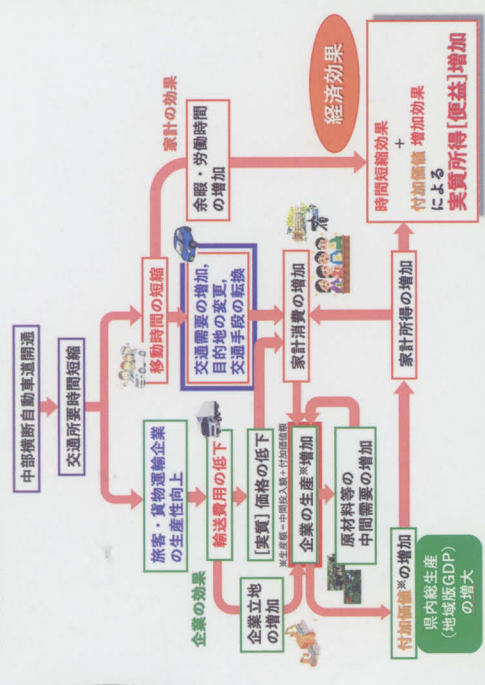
中部横断自動車道開通

交通所要時間短縮

移動時間の短縮

家計の効果

余暇・労働時間の増加

経済効果

時間短縮効果
+
付加価値増加効果
による
実質所得[便益]増加

交通需要の増加,
目的地の変更,
交通手段の転換

家計消費の増加

家計所得の増加

旅客・貨物運輸企業の生産性向上

輸送費用の低下

[実質]価格の低下

企業の生産※増加

※生産額＝中間投入額＋付加価値額

原材料等の中間需要の増加

企業の効果

企業立地の増加

付加価値※の増加

県内総生産(地域版GDP)の増大